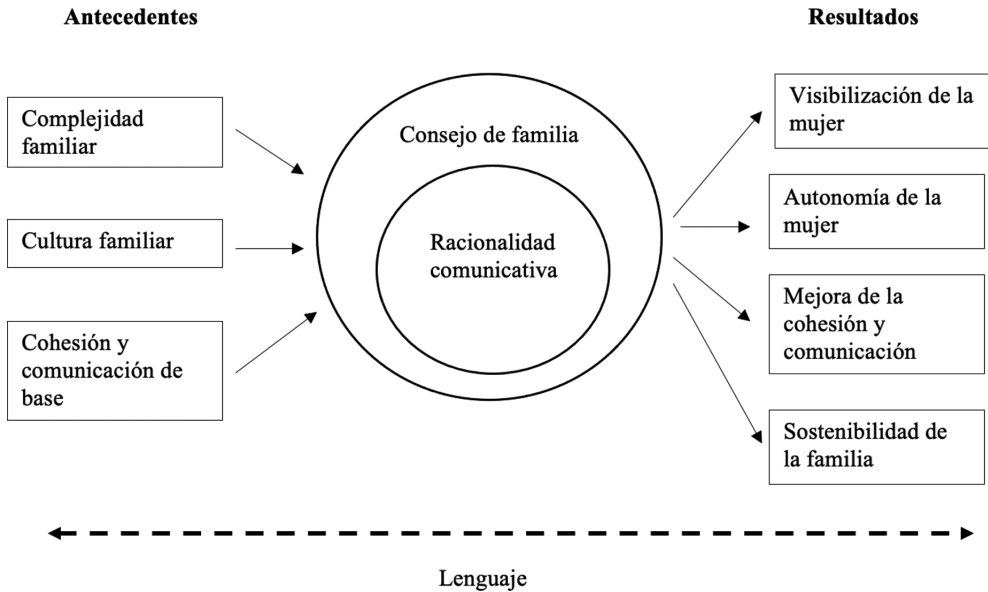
Antecedentes

Resultados

Complejidad familiar

Cultura familiar

Cohesión y comunicación de base

Consejo de familia

Racionalidad comunicativa

Visibilización de la mujer

Autonomía de la mujer

Mejora de la cohesión y comunicación

Sostenibilidad de la familia

Lenguaje